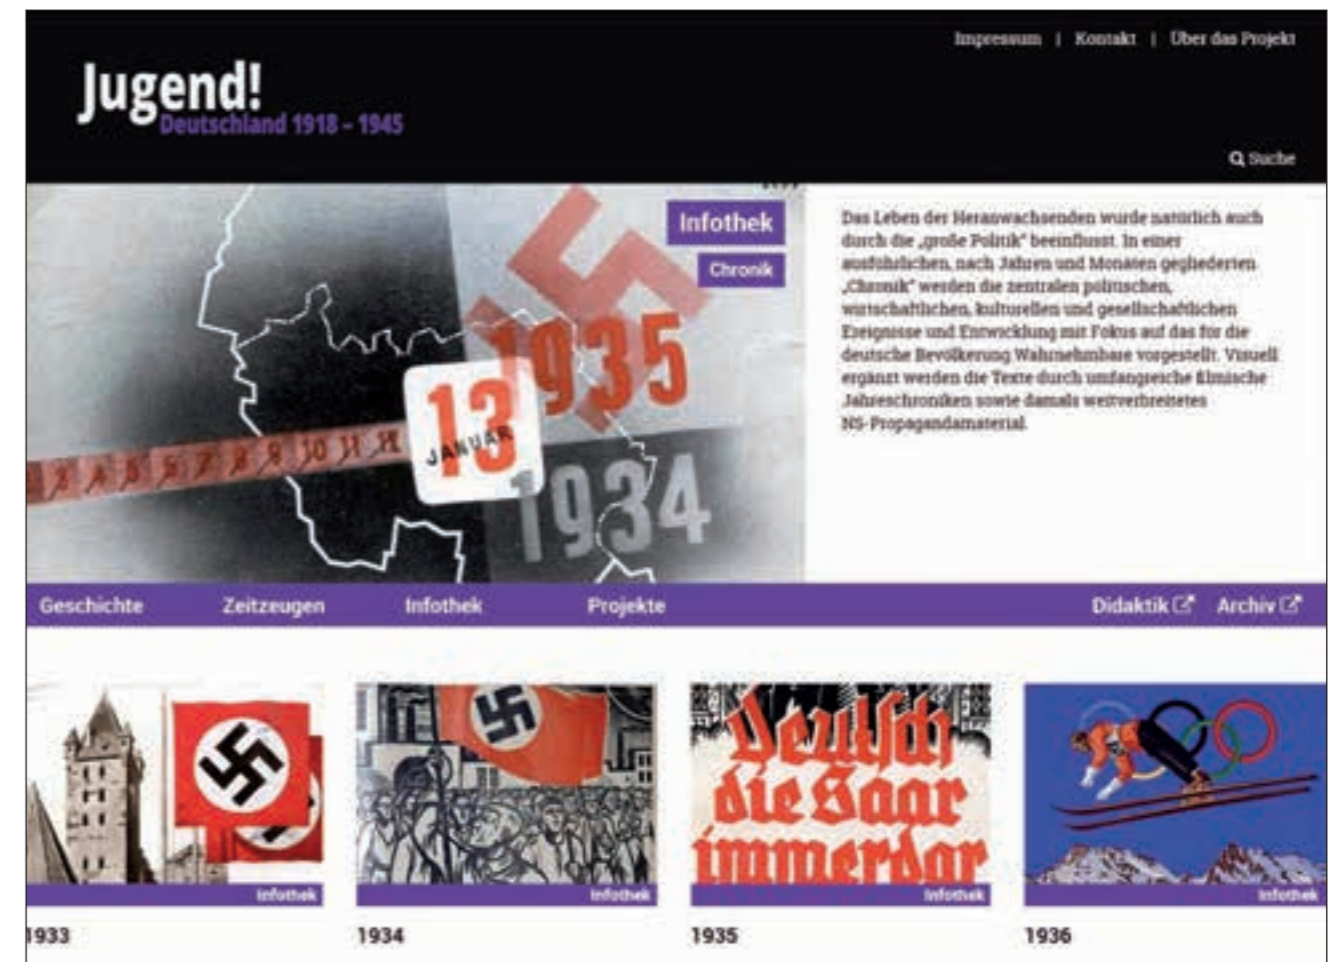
Impressum | Kontakt | Über das Projekt

Jugend!
Deutschland 1918 - 1945

Suche

Infothek
Chronik

13
JANUAR
1935
1934

Das Leben der Heranwachsenden wurde natürlich auch durch die „große Politik" beeinflusst. In einer ausführlichen, nach Jahren und Monaten gegliederten „Chronik" werden die zentralen politischen, wirtschaftlichen, kulturellen und gesellschaftlichen Ereignisse und Entwicklung mit Fokus auf das für die deutsche Bevölkerung Wahrnehmbare vorgestellt. Visuell ergänzt werden die Texte durch umfangreiche filmische Jahreschroniken sowie damals weitverbreitetes NS-Propagandamaterial.

Geschichte Zeitzeugen Infothek Projekte Didaktik Archiv

Infothek
1933

Infothek
1934

Deutsch die Saar immerdar
Infothek
1935

Infothek
1936